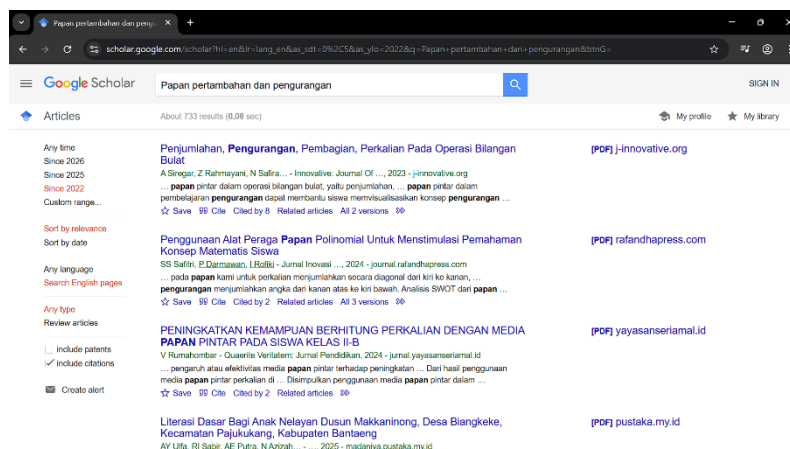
Papan pertambahan dan peng ×

scholar.google.com/scholar?hl=en&lr=lang_en&as_sdt=0%2C5&as_ylo=2022&q=Papan+pertambahan+dan+pengurangan&btnG=

Google Scholar

Papan pertambahan dan pengurangan

SIGN IN

Articles

About 733 results (0,08 sec)

My profile

My library

Any time
Since 2026
Since 2025
Since 2022
Custom range...

Sort by relevance
Sort by date

Any language
Search English pages

Any type
Review articles

include patents
include citations

Create alert

Penjumlahan, Pengurangan, Pembagian, Perkalian Pada Operasi Bilangan Bulat
A Siregar, Z Rahmayani, N Safira... - Innovative: Journal Of ..., 2023 - j-innovative.org
... papan pintar dalam operasi bilangan bulat, yaitu penjumlahan, ... papan pintar dalam pembelajaran pengurangan dapat membantu siswa memvisualisasikan konsep pengurangan ...
Save Cite Cited by 8 Related articles All 2 versions

[PDF] j-innovative.org

Penggunaan Alat Peraga Papan Polinomial Untuk Menstimulasi Pemahaman Konsep Matematis Siswa
SS Safitri, P Darmawan, I Rofiki - Jurnal Inovasi ..., 2024 - journal.rafandhapress.com
... pada papan kami untuk perkalian menjumlahkan secara diagonal dari kiri ke kanan, ... pengurangan menjumlahkan angka dari kanan atas ke kiri bawah. Analisis SWOT dari papan ...
Save Cite Cited by 2 Related articles All 3 versions

[PDF] rafandhapress.com

PENINGKATKAN KEMAMPUAN BERHITUNG PERKALIAN DENGAN MEDIA PAPAN PINTAR PADA SISWA KELAS II-B
V Rumahombar - Quaerite Veritatem: Jurnal Pendidikan, 2024 - jurnal.yayasanseriamal.id
... pengaruh atau efektivitas media papan pintar terhadap peningkatan ... Dari hasil penggunaan media papan pintar perkalian di ... Disimpulkan penggunaan media papan pintar dalam ...
Save Cite Cited by 2 Related articles

[PDF] yayasanseriamal.id

Literasi Dasar Bagi Anak Nelayan Dusun Makkaninong, Desa Biangkeke, Kecamatan Pajukukang, Kabupaten Bantaeng
AY Ulfa, RI Sabir, AE Putra, N Azizah... - 2025 - madaniya.pustaka.my.id

[PDF] pustaka.my.id